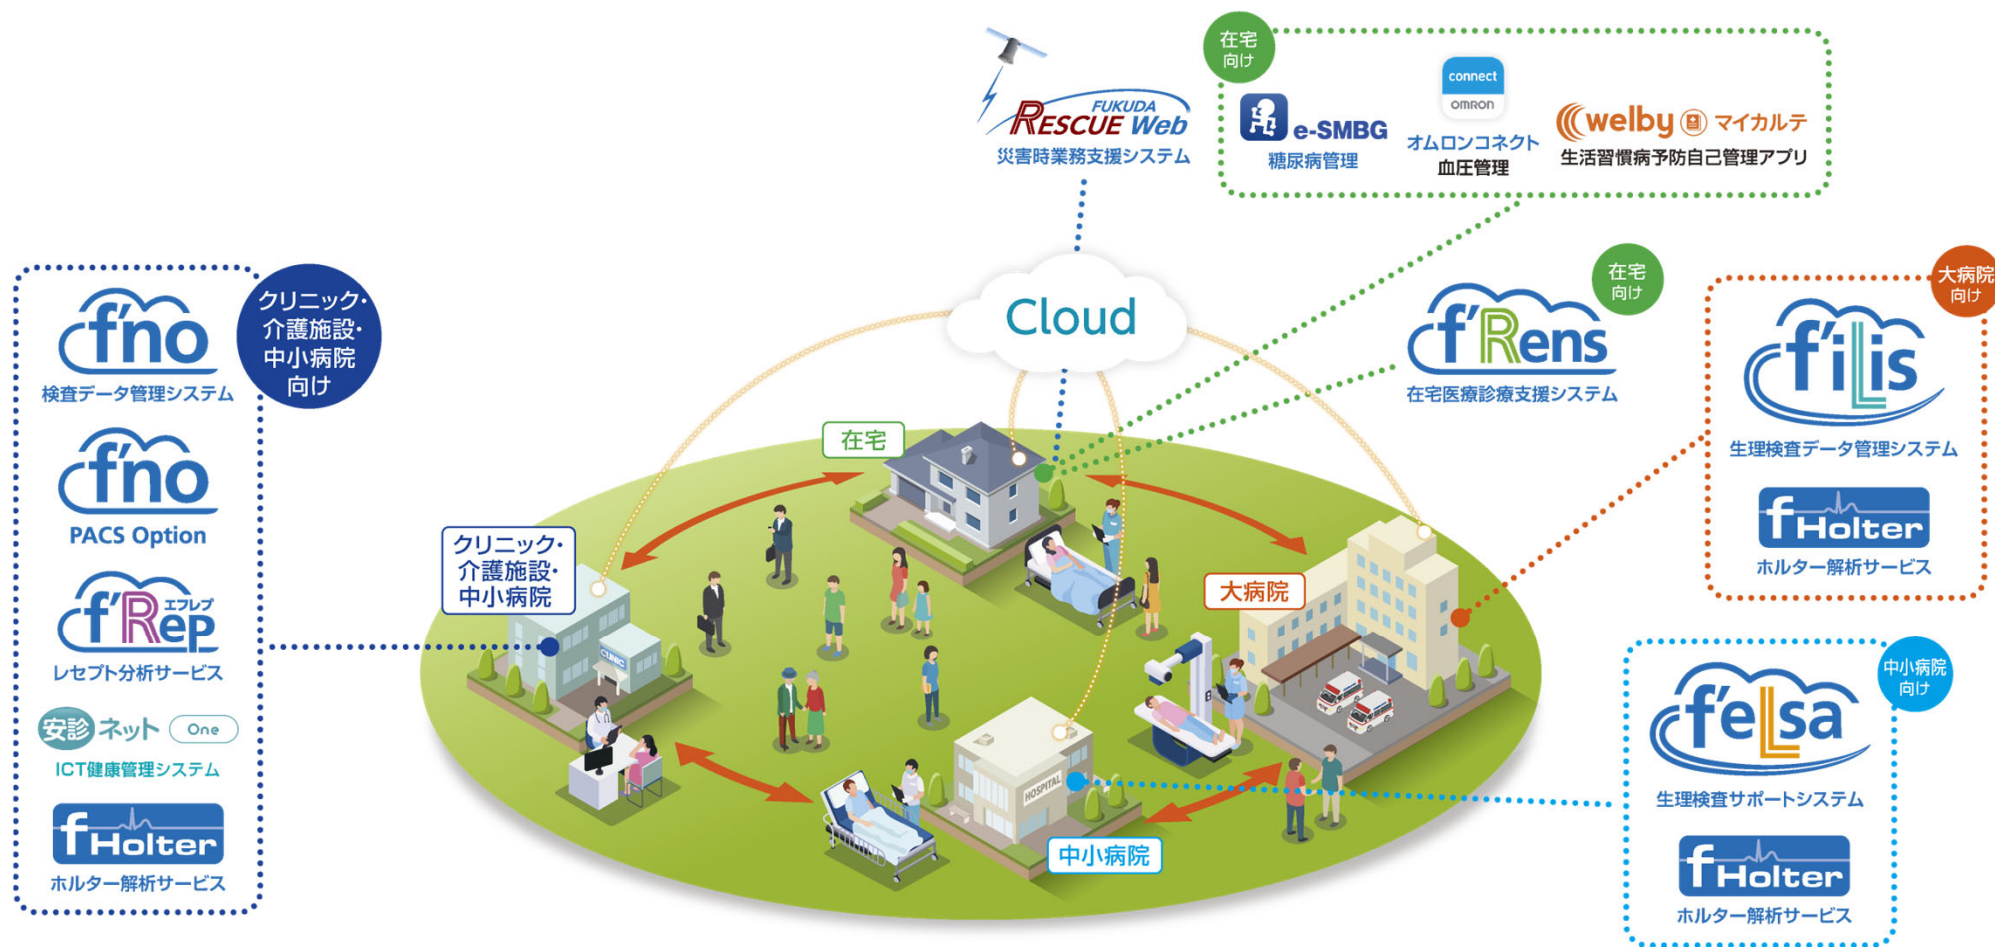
FUKUDA
RESCUE Web
災害時業務支援システム

在宅向け

e-SMBG
糖尿病管理

connect
OMRON
オムロンコネクト
血圧管理

welby マイカルテ
生活習慣病予防自己管理アプリ

クリニック・介護施設・中小病院向け

f'no
検査データ管理システム

f'no
PACS Option

f'Rep エフレプ
レセプト分析サービス

安診ネット One
ICT健康管理システム

f Holter
ホルター解析サービス

Cloud

在宅向け

f'Rens
在宅医療診療支援システム

大病院向け

f'ilis
生理検査データ管理システム

f Holter
ホルター解析サービス

中小病院向け

f'elsa
生理検査サポートシステム

f Holter
ホルター解析サービス

在宅

クリニック・介護施設・中小病院

大病院

中小病院

CLINIC

HOSPITAL